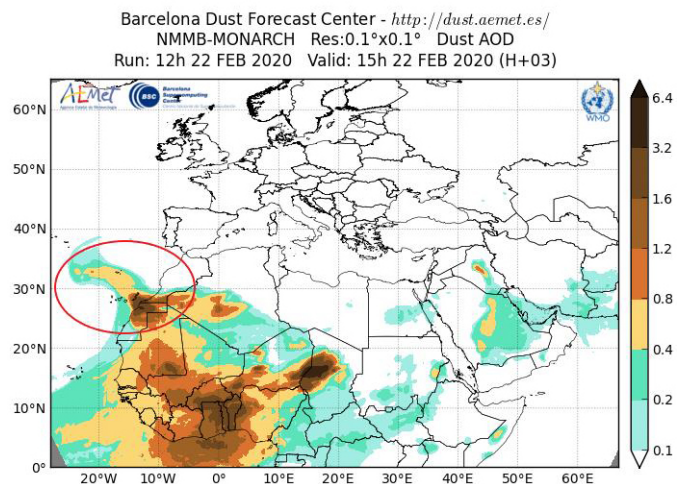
Barcelona Dust Forecast Center - http://dust.aemet.es/
NMMB-MONARCH Res:0.1°x0.1° Dust AOD
Run: 12h 22 FEB 2020 Valid: 15h 22 FEB 2020 (H+03)

AEMet Agencia Estatal de Meteorología
BSC Barcelona Supercomputing Center
WMO

60°N
50°N
40°N
30°N
20°N
10°N
0°

20°W 10°W 0° 10°E 20°E 30°E 40°E 50°E 60°E

6.4
3.2
1.6
1.2
0.8
0.4
0.2
0.1